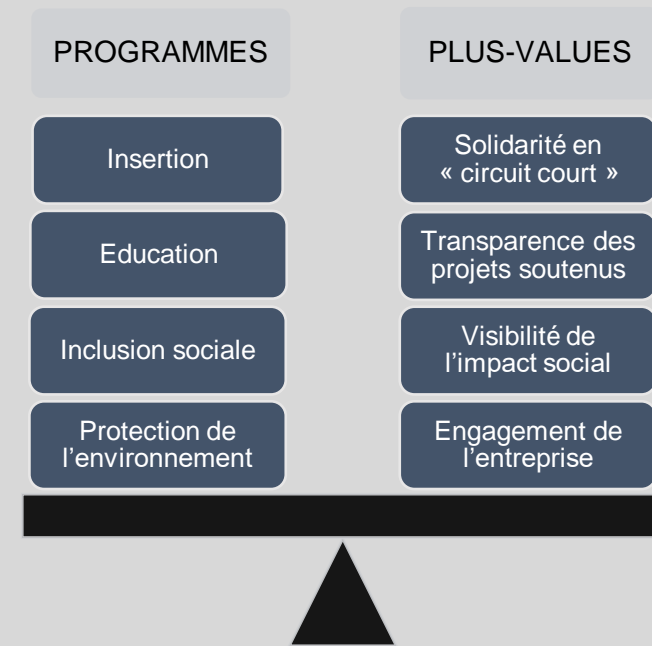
PROGRAMMES

Insertion

Education

Inclusion sociale

Protection de l'environnement

PLUS-VALUES

Solidarité en « circuit court »

Transparence des projets soutenus

Visibilité de l'impact social

Engagement de l'entreprise